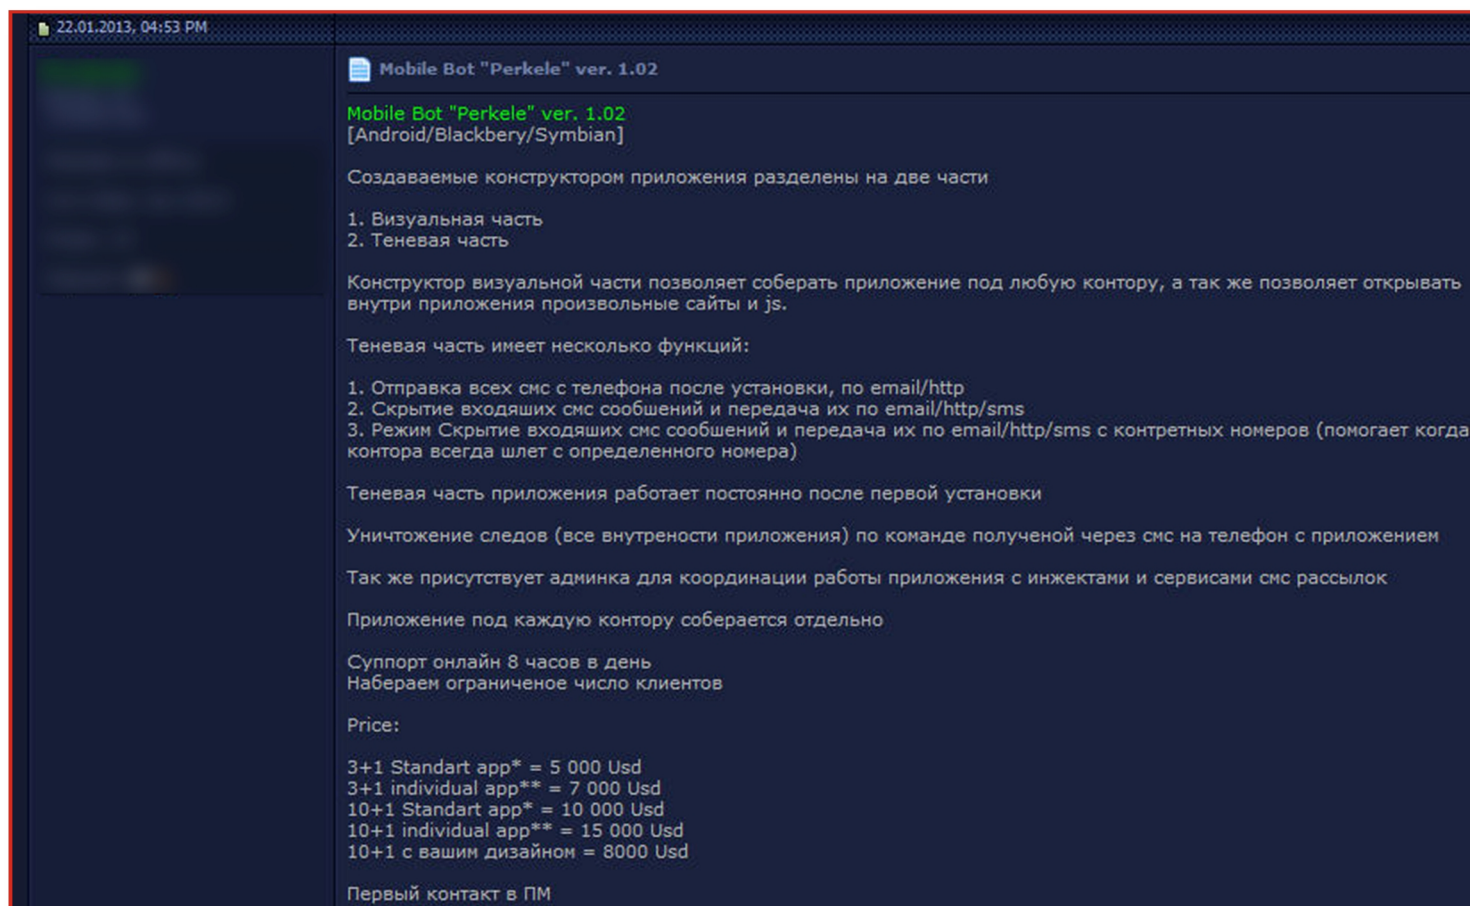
22.01.2013, 04:53 PM

Mobile Bot "Perkele" ver. 1.02

Mobile Bot "Perkele" ver. 1.02
[Android/Blackbery/Symbian]

Создаваемые конструктором приложения разделены на две части

1. Визуальная часть
2. Теневая часть

Конструктор визуальной части позволяет соберать приложение под любую контору, а так же позволяет открывать внутри приложения произвольные сайты и js.

Теневая часть имеет несколько функций:

1. Отправка всех смс с телефона после установки, по email/http
2. Скрытие входяших смс сообшений и передача их по email/http/sms
3. Режим Скрытие входяших смс сообшений и передача их по email/http/sms с контретных номеров (помогает когда контора всегда шлет с определенного номера)

Теневая часть приложения работает постоянно после первой установки

Уничтожение следов (все внутрености приложения) по команде полученой через смс на телефон с приложением

Так же присутствует админка для координации работы приложения с инжектами и сервисами смс рассылок

Приложение под каждую контору соберается отдельно

Суппорт онлайн 8 часов в день
Набераем ограниченое число клиентов

Price:

3+1 Standart app* = 5 000 Usd
3+1 individual app** = 7 000 Usd
10+1 Standart app* = 10 000 Usd
10+1 individual app** = 15 000 Usd
10+1 с вашим дизайном = 8000 Usd

Первый контакт в ПМ